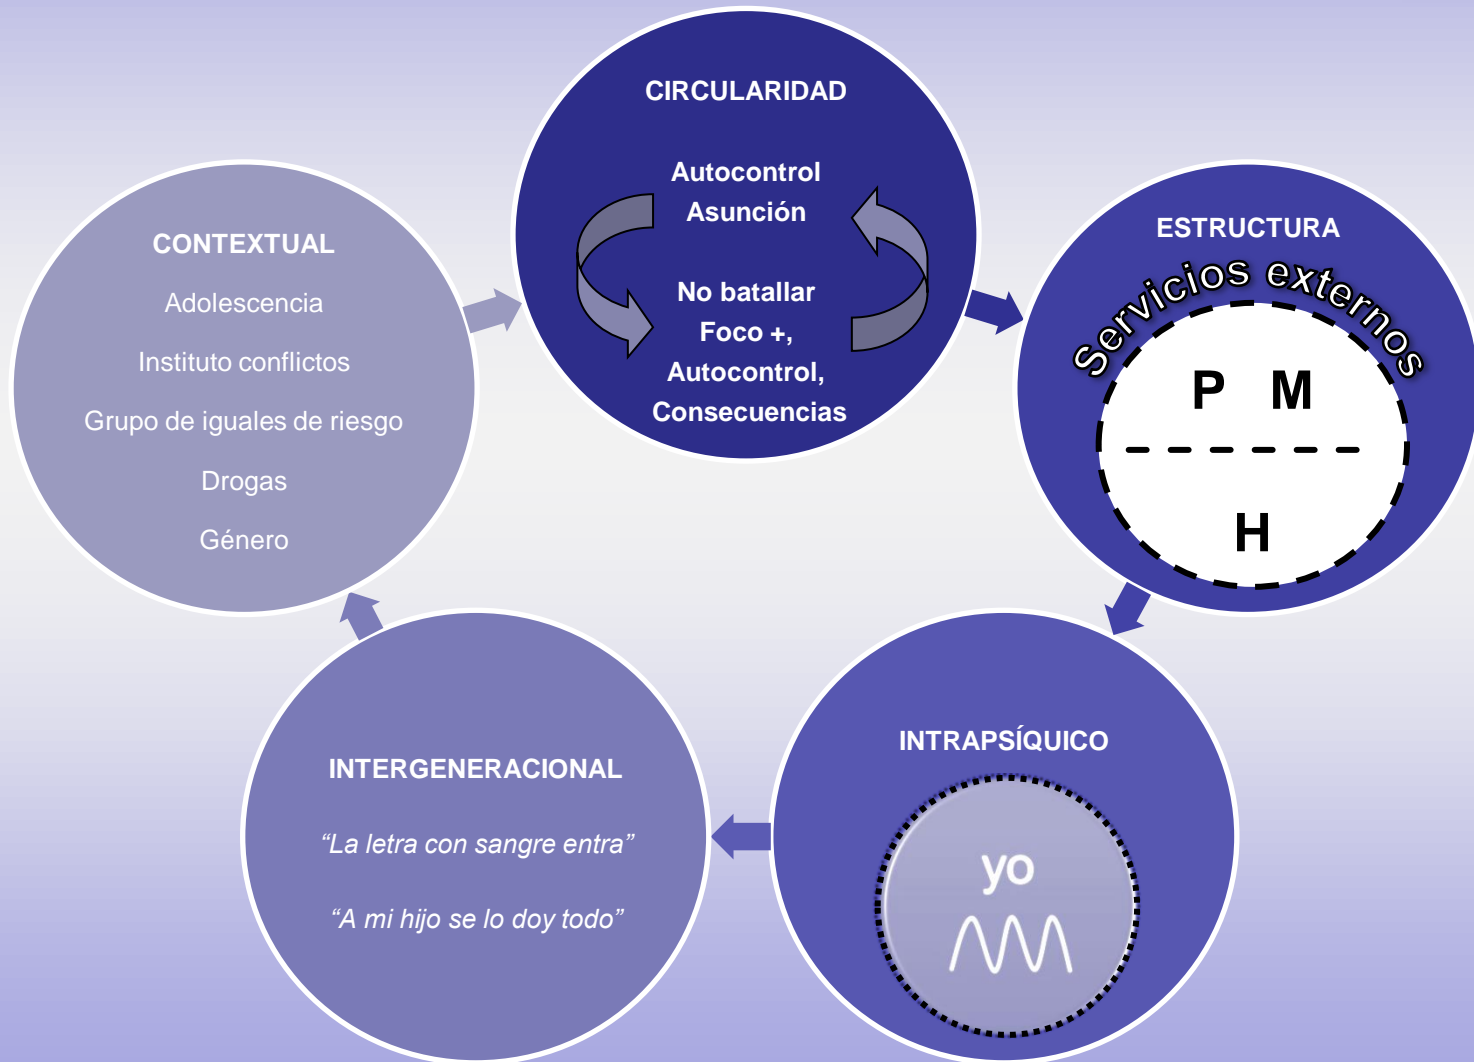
CIRCULARIDAD

Autocontrol
Asunción

No batallar
Foco +,
Autocontrol,
Consecuencias

ESTRUCTURA

Servicios externos

P M

H

INTRAPSÍQUICO

yo

INTERGENERACIONAL

"La letra con sangre entra"

"A mi hijo se lo doy todo"

CONTEXTUAL

Adolescencia

Instituto conflictos

Grupo de iguales de riesgo

Drogas

Género